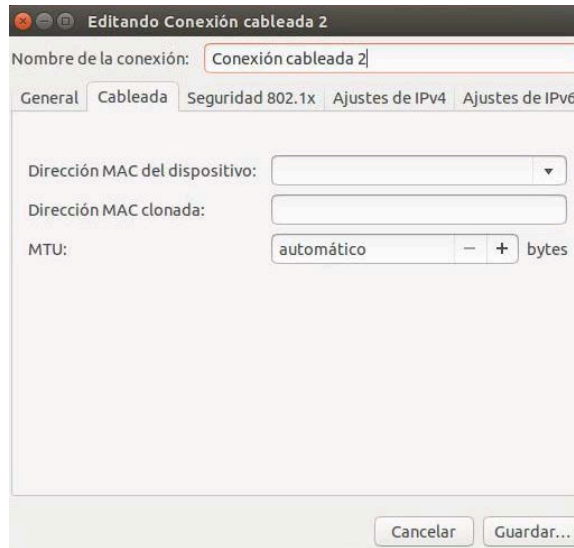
Editando Conexión cableada 2

Nombre de la conexión: Conexión cableada 2

General | Cableada | Seguridad 802.1x | Ajustes de IPv4 | Ajustes de IPv6

Dirección MAC del dispositivo:

Dirección MAC clonada:

MTU: automático − + bytes

Cancelar | Guardar...